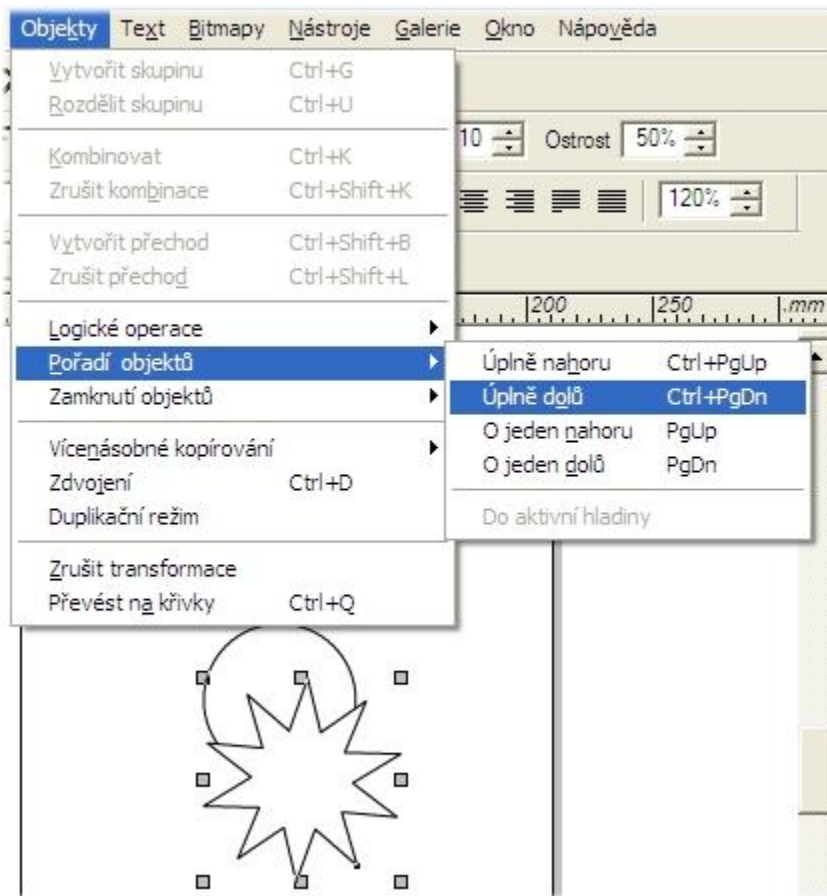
Objekty Text Bitmapy Nástroje Galerie Okno Nápověda

Vytvořit skupinu Ctrl+G
Rozdělit skupinu Ctrl+U

Kombinovat Ctrl+K
Zrušit kombinace Ctrl+Shift+K

Vytvořit přechod Ctrl+Shift+B
Zrušit přechod Ctrl+Shift+L

Logické operace
Pořadí objektů
Zamknutí objektů

Vícenásobné kopírování
Zdvojení Ctrl+D
Duplikační režim

Zrušit transformace
Převést na křivky Ctrl+Q

Úplně nahoru Ctrl+PgUp
Úplně dolů Ctrl+PgDn
O jeden nahoru PgUp
O jeden dolů PgDn

Do aktivní hladiny

10 Ostrost 50%

120%

200 250 mm